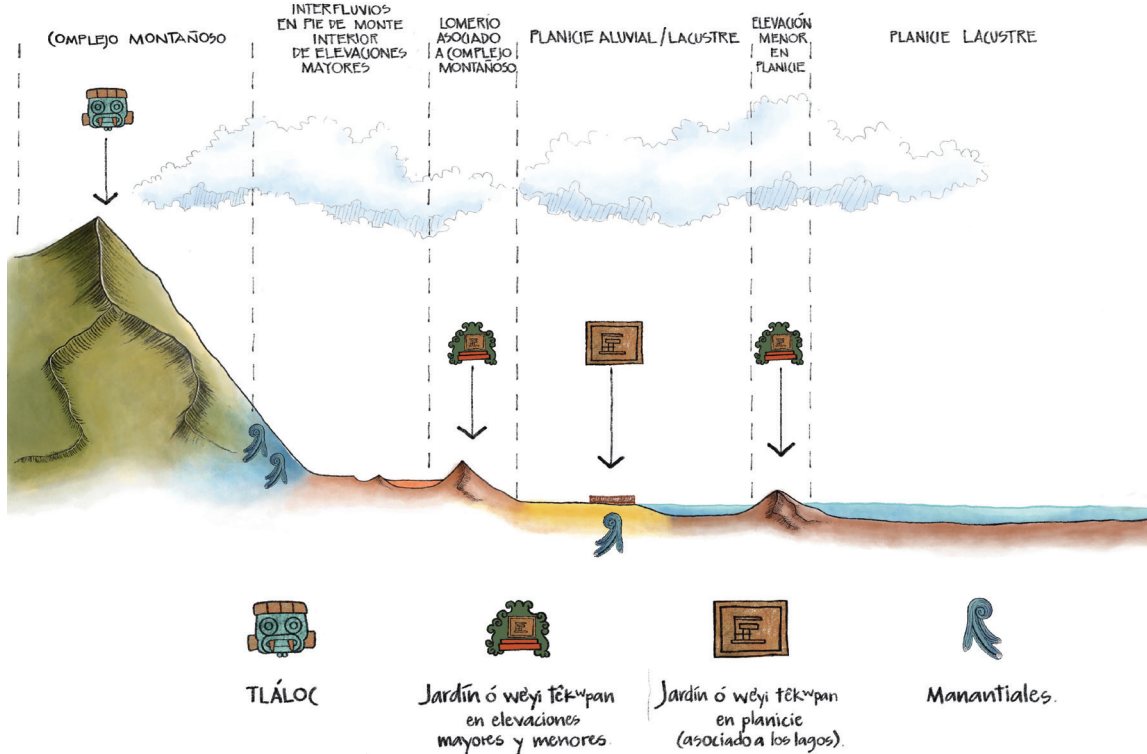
COMPLEJO MONTAÑOSO

INTERFLUVIOS EN PIE DE MONTE INTERIOR DE ELEVACIONES MAYORES

LOMERIO ASOCIADO A COMPLEJO MONTAÑOSO

PLANICIE ALUVIAL / LACUSTRE

ELEVACIÓN MENOR EN PLANICIE

PLANICIE LACUSTRE

TLÁLOC

Jardín ó weyi tēkʷpan en elevaciones mayores y menores.

Jardín ó weyi tēkʷpan en planicie (asociado a los lagos).

Manantiales.